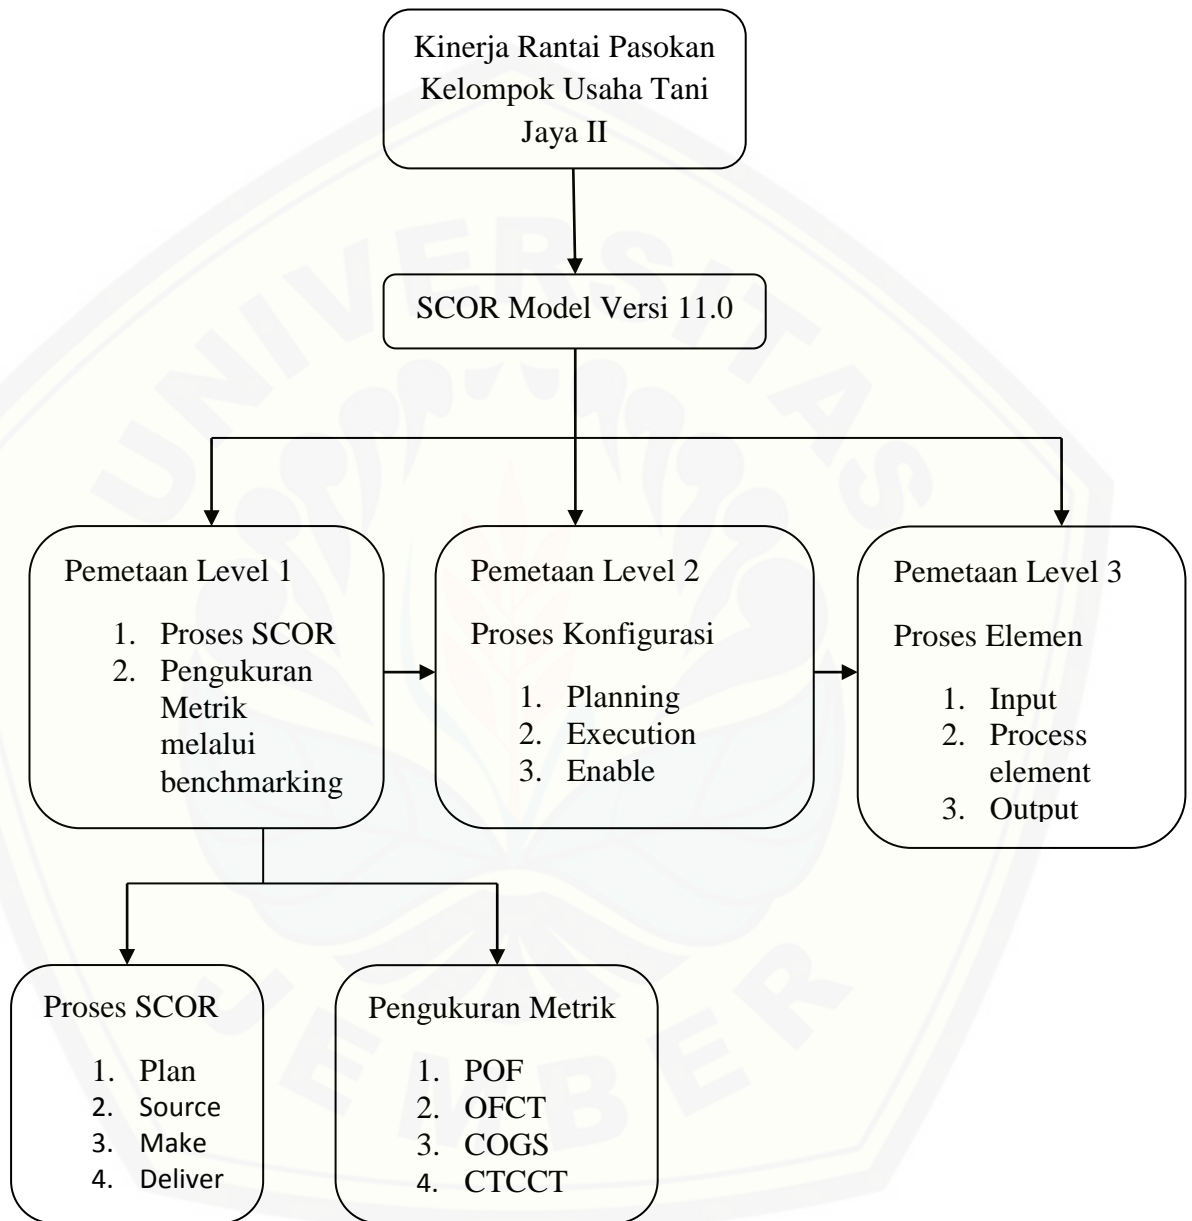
Kinerja Rantai Pasokan Kelompok Usaha Tani Jaya II

SCOR Model Versi 11.0

Pemetaan Level 1

1. Proses SCOR
2. Pengukuran Metrik melalui benchmarking

Pemetaan Level 2

Proses Konfigurasi

1. Planning
2. Execution
3. Enable

Pemetaan Level 3

Proses Elemen

1. Input
2. Process element
3. Output

Proses SCOR

1. Plan
2. Source
3. Make
4. Deliver

Pengukuran Metrik

1. POF
2. OFCT
3. COGS
4. CTCCT